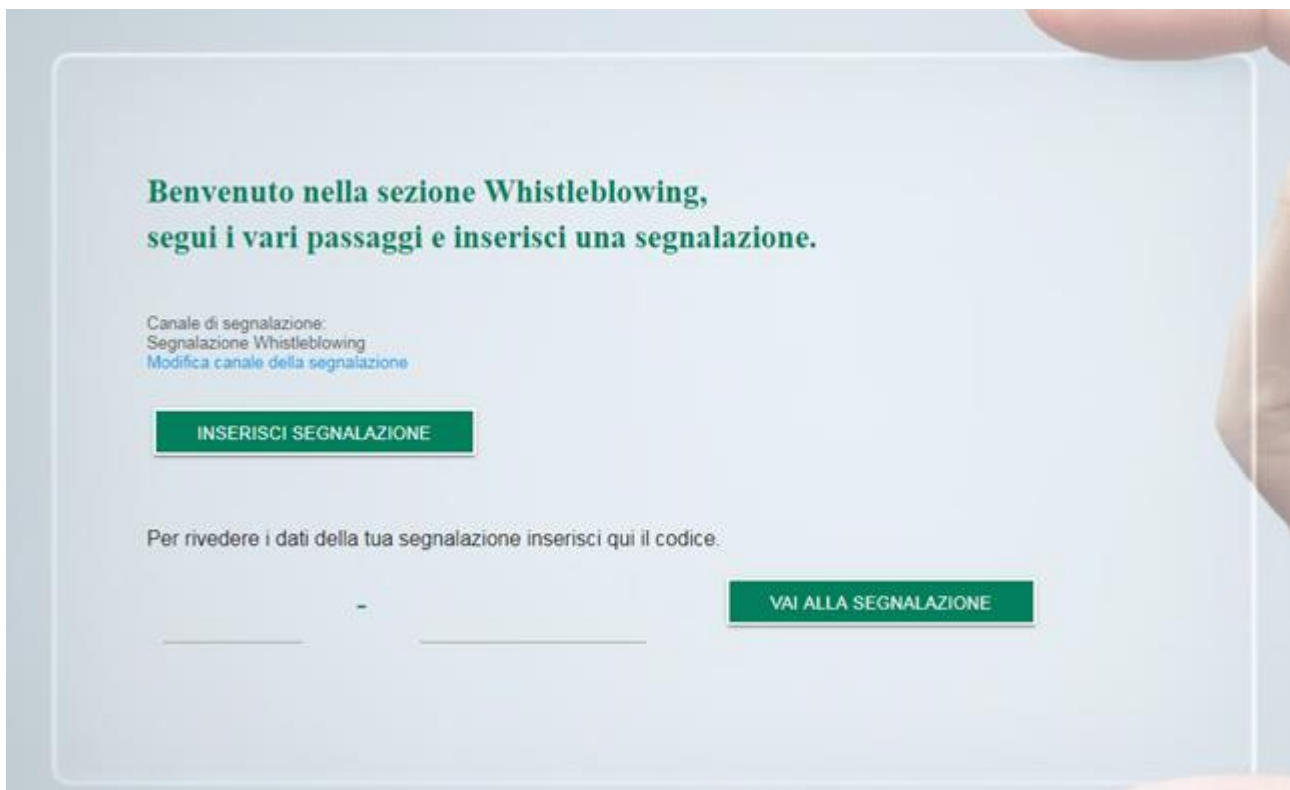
Benvenuto nella sezione Whistleblowing,
segui i vari passaggi e inserisci una segnalazione.

Canale di segnalazione:
Segnalazione Whistleblowing
Modifica canale della segnalazione

INSERISCI SEGNALAZIONE

Per rivedere i dati della tua segnalazione inserisci qui il codice.

-

VAI ALLA SEGNALAZIONE